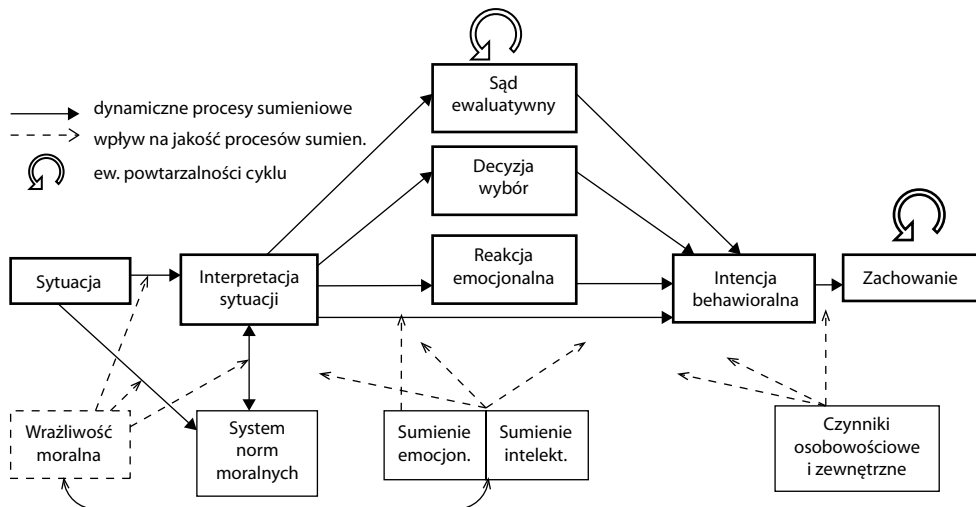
dynamiczne procesy sumieniowe
wpływ na jakość procesów sumien.
ew. powtarzalności cyklu

Sąd ewaluatywny

Decyzja wybór

Reakcja emocjonalna

Sytuacja

Interpretacja sytuacji

Intencja behawioralna

Zachowanie

Wrażliwość moralna

System norm moralnych

Sumienie emocjon.

Sumienie intelekt.

Czynniki osobowościowe i zewnętrzne